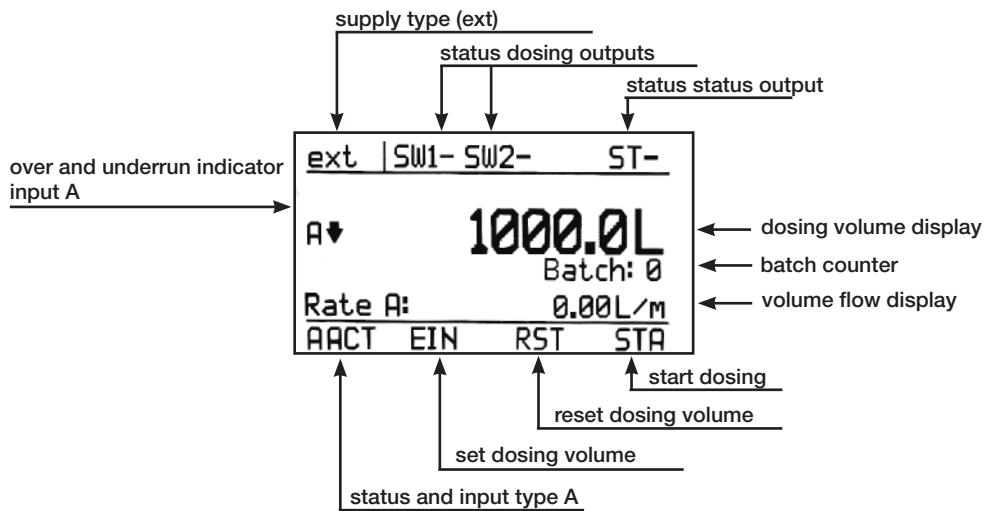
supply type (ext)

status dosing outputs

status status output

over and underrun indicator input A

ext | SW1- SW2- ST-

A▼ 1000.0L

Batch: 0

Rate A: 0.00L/m

AACT EIN RST STA

dosing volume display

batch counter

volume flow display

start dosing

reset dosing volume

set dosing volume

status and input type A